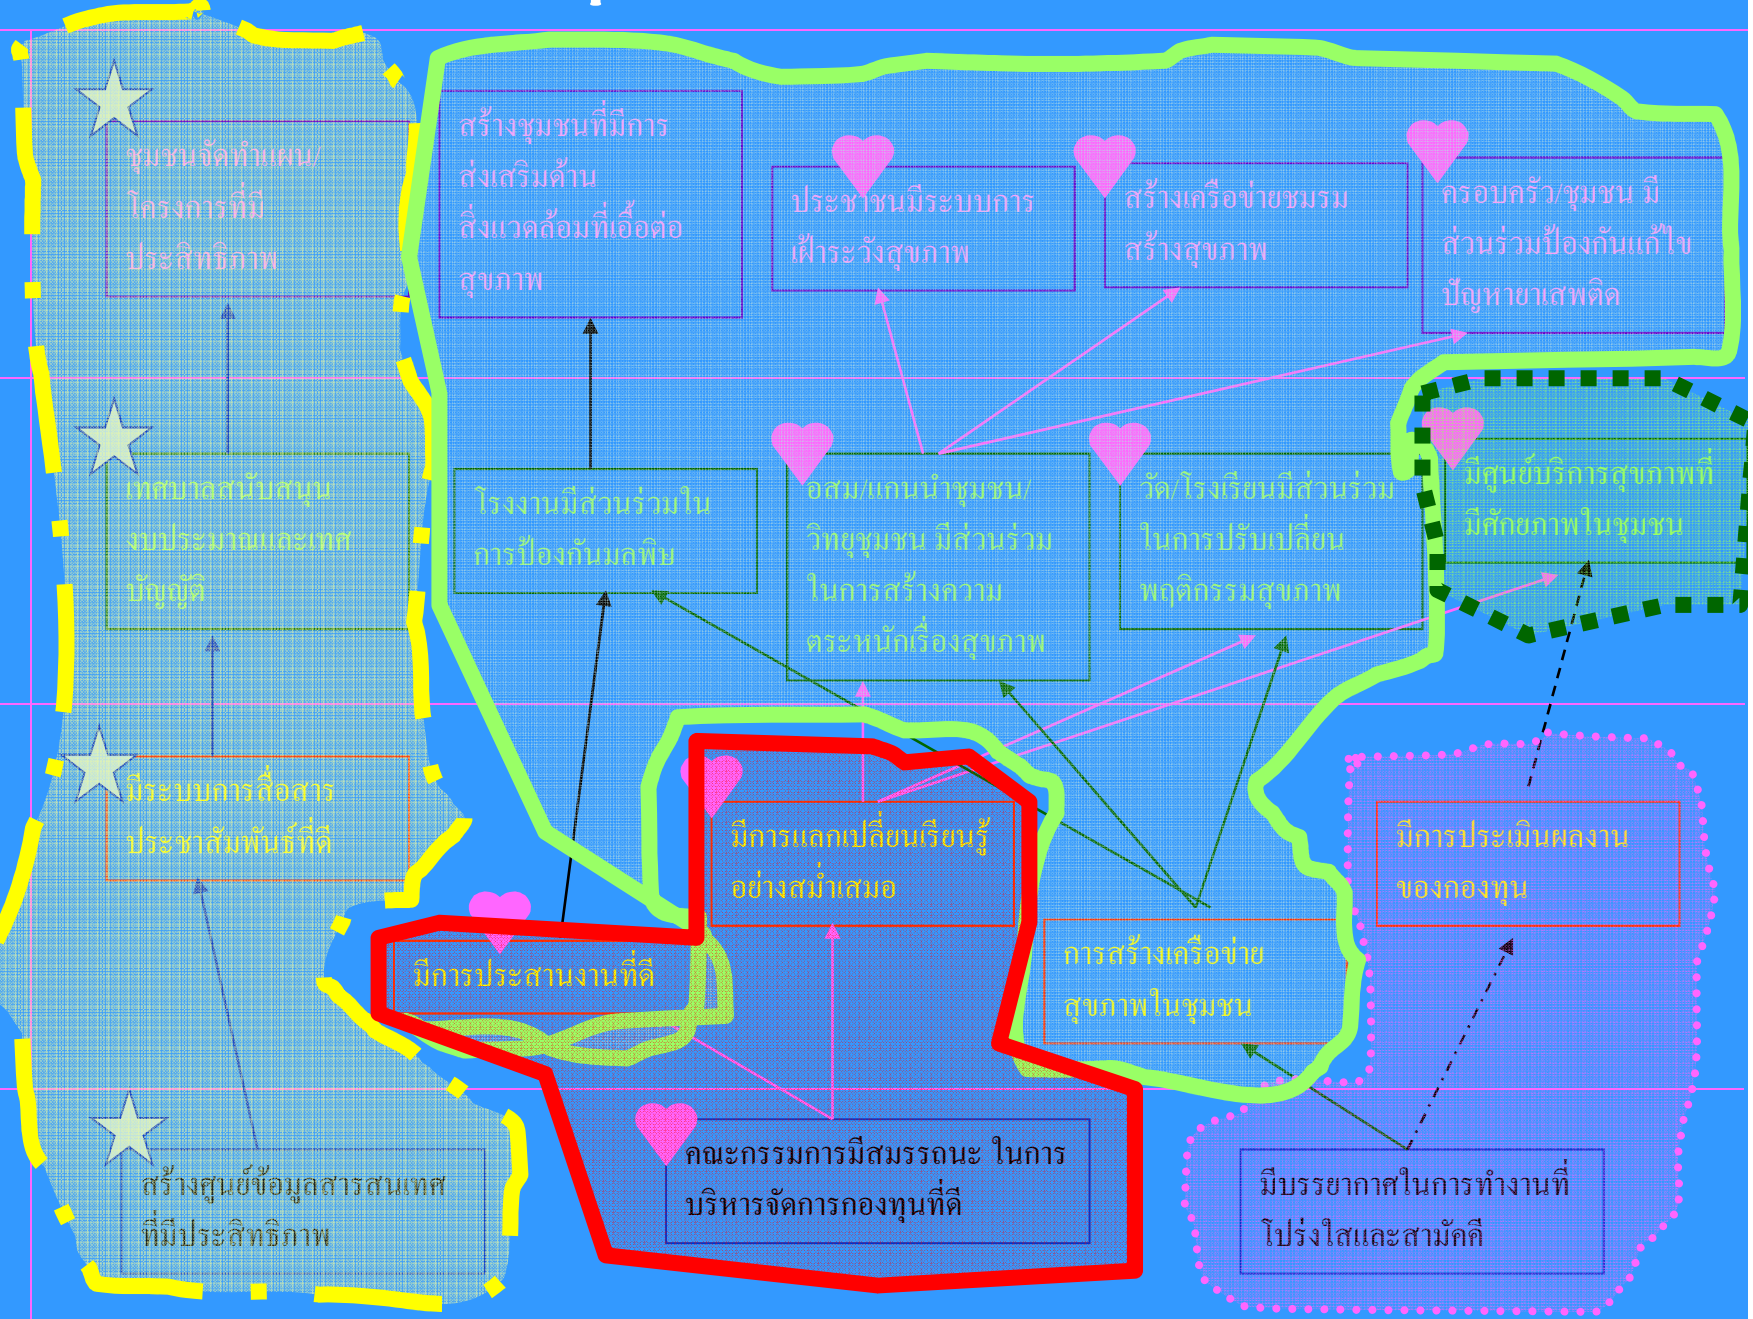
ชุมชนจัดทำแผน/โครงการที่มีประสิทธิภาพ

สร้างชุมชนที่มีการส่งเสริมด้านสิ่งแวดล้อมที่เอื้อต่อสุขภาพ

ประชาชนมีระบบการเฝ้าระวังสุขภาพ

สร้างเครือข่ายชมรมสร้างสุขภาพ

ครอบครัว/ชุมชน มีส่วนร่วมป้องกันแก้ไขปัญหายาเสพติด

เทศบาลสนับสนุนงบประมาณและเทศบัญญัติ

โรงงานมีส่วนร่วมในการป้องกันมลพิษ

อสม/แกนนำชุมชน/วิทยุชุมชน มีส่วนร่วมในการสร้างความตระหนักเรื่องสุขภาพ

วัด/โรงเรียนมีส่วนร่วมในการปรับเปลี่ยนพฤติกรรมสุขภาพ

มีศูนย์บริการสุขภาพที่มีศักยภาพในชุมชน

มีระบบการสื่อสารประชาสัมพันธ์ที่ดี

มีการแลกเปลี่ยนเรียนรู้อย่างสม่ำเสมอ

มีการประเมินผลงานของกองทุน

มีการประสานงานที่ดี

การสร้างเครือข่ายสุขภาพในชุมชน

คณะกรรมการมีสมรรถนะ ในการบริหารจัดการกองทุนที่ดี

สร้างศูนย์ข้อมูลสารสนเทศที่มีประสิทธิภาพ

มีบรรยากาศในการทำงานที่โปร่งใสและสามัคคี